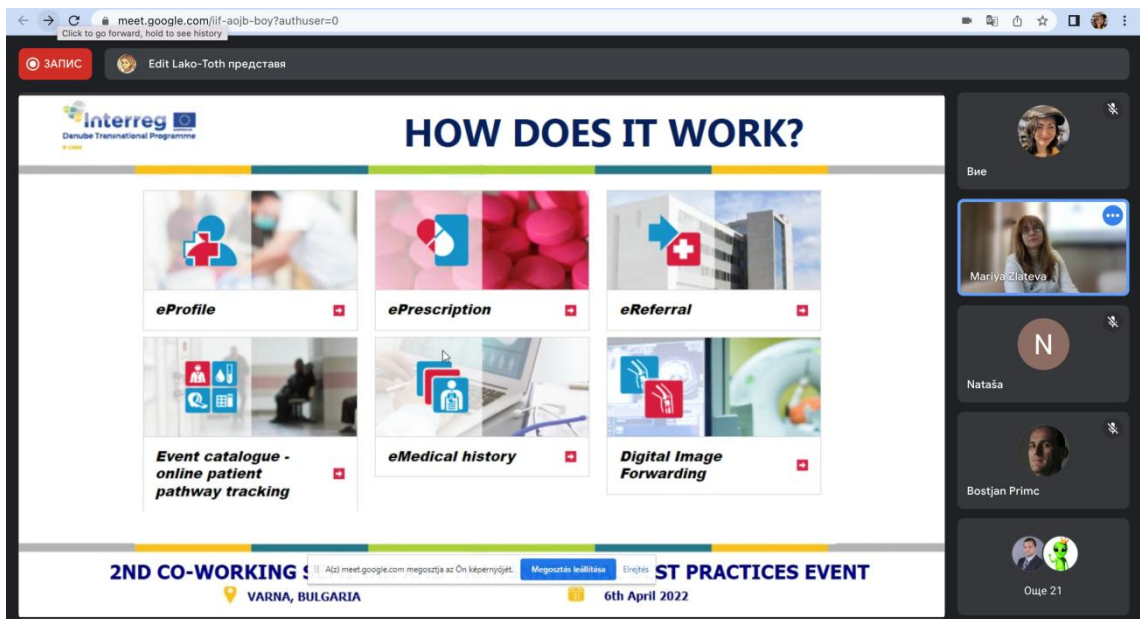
meet.google.com/iif-aojb-boy?authuser=0

Click to go forward, hold to see history

ЗАПИС

Edit Lako-Toth представя

Interreg
Danube Transnational Programme

HOW DOES IT WORK?

eProfile

ePrescription

eReferral

Event catalogue - online patient pathway tracking

eMedical history

Digital Image Forwarding

2ND CO-WORKING S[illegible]ST PRACTICES EVENT

VARNA, BULGARIA

6th April 2022

A(z) meet.google.com megosztja az Ön képernyőjét.

Megosztás leállítása

Elrejtés

Вие

Mariya Zlateva

N

Nataša

Bostjan Primc

Още 21